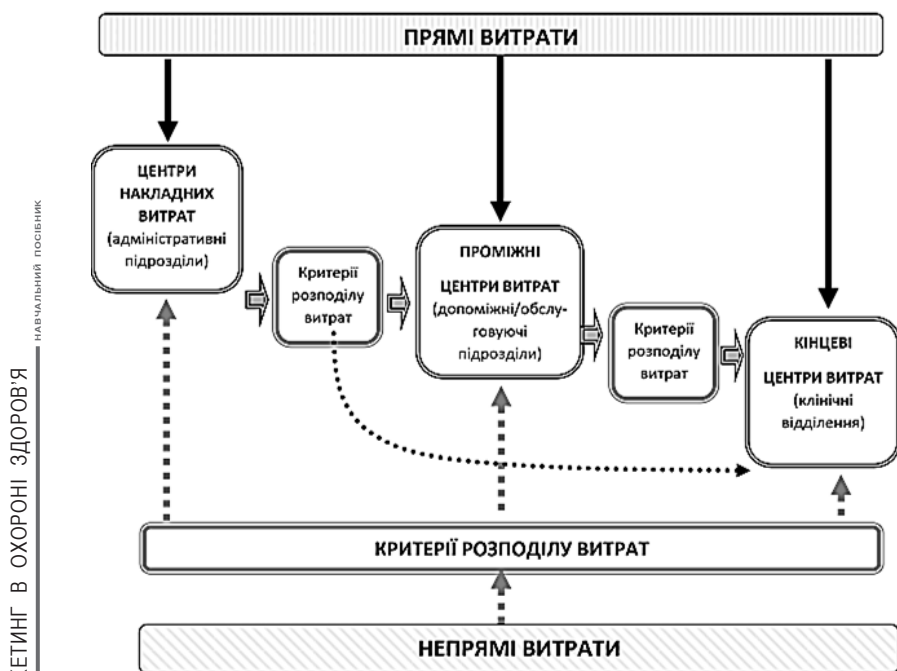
ПРЯМІ ВИТРАТИ

ЦЕНТРИ НАКЛАДНИХ ВИТРАТ (адміністративні підрозділи)

Критерії розподілу витрат

ПРОМІЖНІ ЦЕНТРИ ВИТРАТ (допоміжні/обслуговуючі підрозділи)

Критерії розподілу витрат

КІНЦЕВІ ЦЕНТРИ ВИТРАТ (клінічні відділення)

КРИТЕРІЇ РОЗПОДІЛУ ВИТРАТ

НЕПРЯМІ ВИТРАТИ

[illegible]ЕТИНГ В ОХОРОНІ ЗДОРОВ'Я

НАВЧАЛЬНИЙ ПОСІБНИК